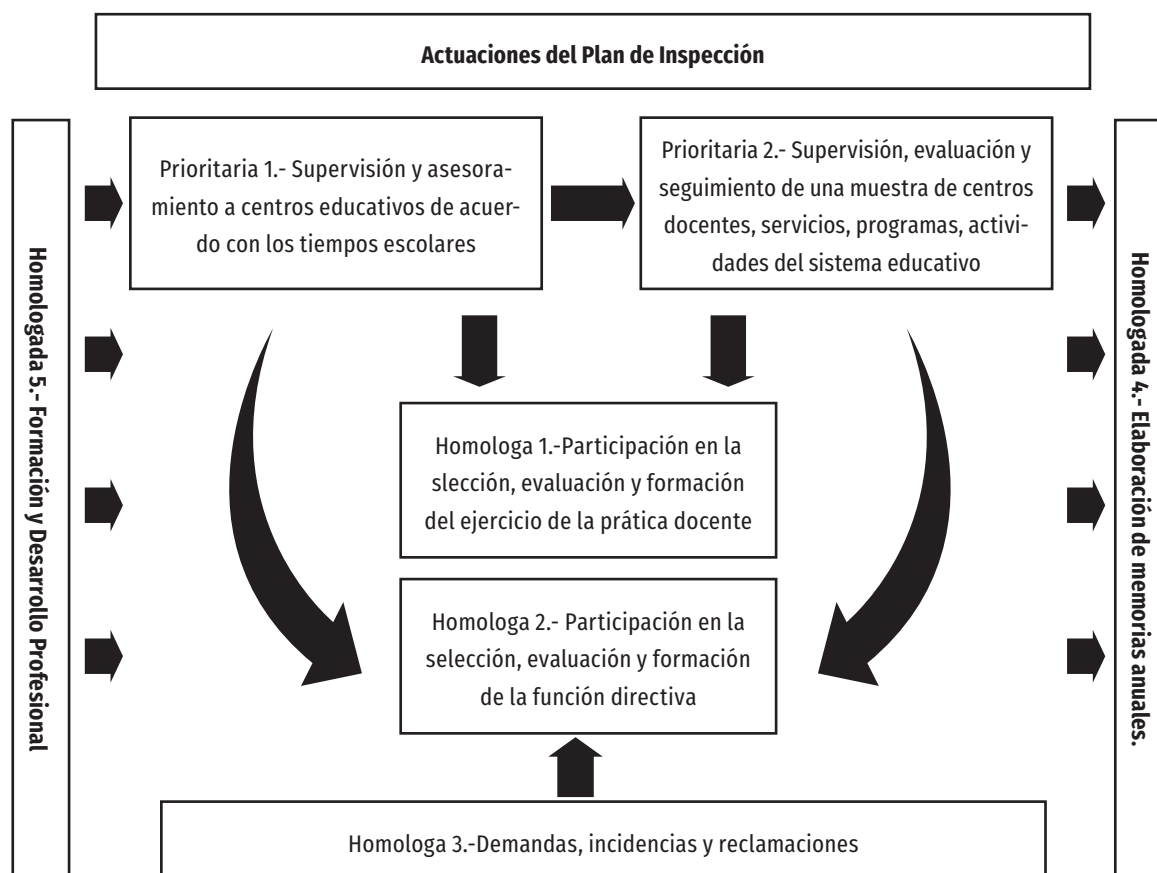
Actuaciones del Plan de Inspección

Homologada 5.- Formación y Desarrollo Profesional

Prioritaria 1.- Supervisión y asesoramiento a centros educativos de acuerdo con los tiempos escolares

Prioritaria 2.- Supervisión, evaluación y seguimiento de una muestra de centros docentes, servicios, programas, actividades del sistema educativo

Homologa 1.-Participación en la slección, evaluación y formación del ejercicio de la prática docente

Homologa 2.- Participación en la selección, evaluación y formación de la función directiva

Homologa 3.-Demandas, incidencias y reclamaciones

Homologada 4.- Elaboración de memorias anuales.